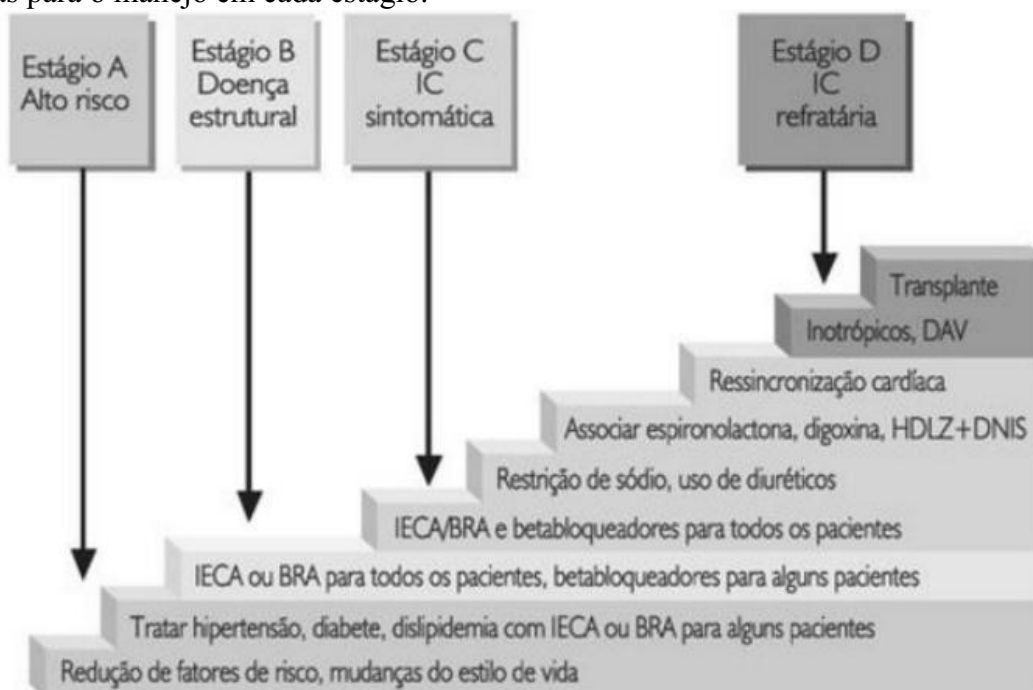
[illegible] para o manejo em cada estágio.

Estágio A
Alto risco

Estágio B
Doença
estrutural

Estágio C
IC
sintomática

Estágio D
IC
refratária

Transplante

Inotrópicos, DAV

Ressincronização cardíaca

Associar espironolactona, digoxina, HDLZ+DNIS

Restrição de sódio, uso de diuréticos

IECA/BRA e betabloqueadores para todos os pacientes

IECA ou BRA para todos os pacientes, betabloqueadores para alguns pacientes

Tratar hipertensão, diabete, dislipidemia com IECA ou BRA para alguns pacientes

Redução de fatores de risco, mudanças do estilo de vida